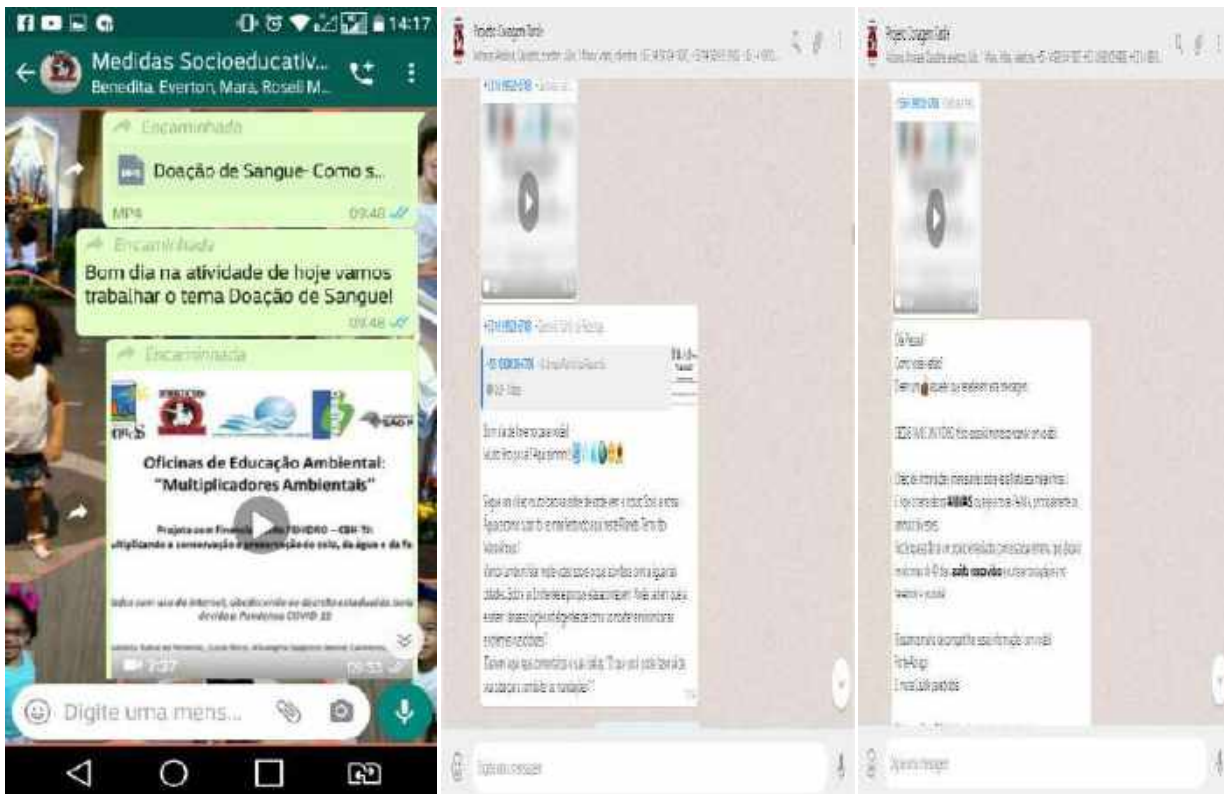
14:17

Medidas Socioeducativ...
Benedita, Everton, Mara, Roseli M...

Encaminhada
Doação de Sangue- Como s...
MP4 09:48

Encaminhada
Bom dia na atividade de hoje vamos trabalhar o tema Doação de Sangue!
09:48

Encaminhada
Oficinas de Educação Ambiental: "Multiplicadores Ambientais"
Projeto com Financiamento FEHIDRO – CBH-TJ:
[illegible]ultiplicando a conservação e preservação do solo, da água e da f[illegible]
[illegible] COVID 19
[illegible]
7:27 09:53

Digite uma mens...

Projeto Dragem Tardi
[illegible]
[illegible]
Bom dia de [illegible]
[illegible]
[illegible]
Digite uma mensagem

Projeto Dragem Tardi
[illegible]
Olá Pessoal!
Como vocês estão?
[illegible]
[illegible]
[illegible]
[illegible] ÁGUAS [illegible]
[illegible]
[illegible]
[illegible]
Digite uma mensagem